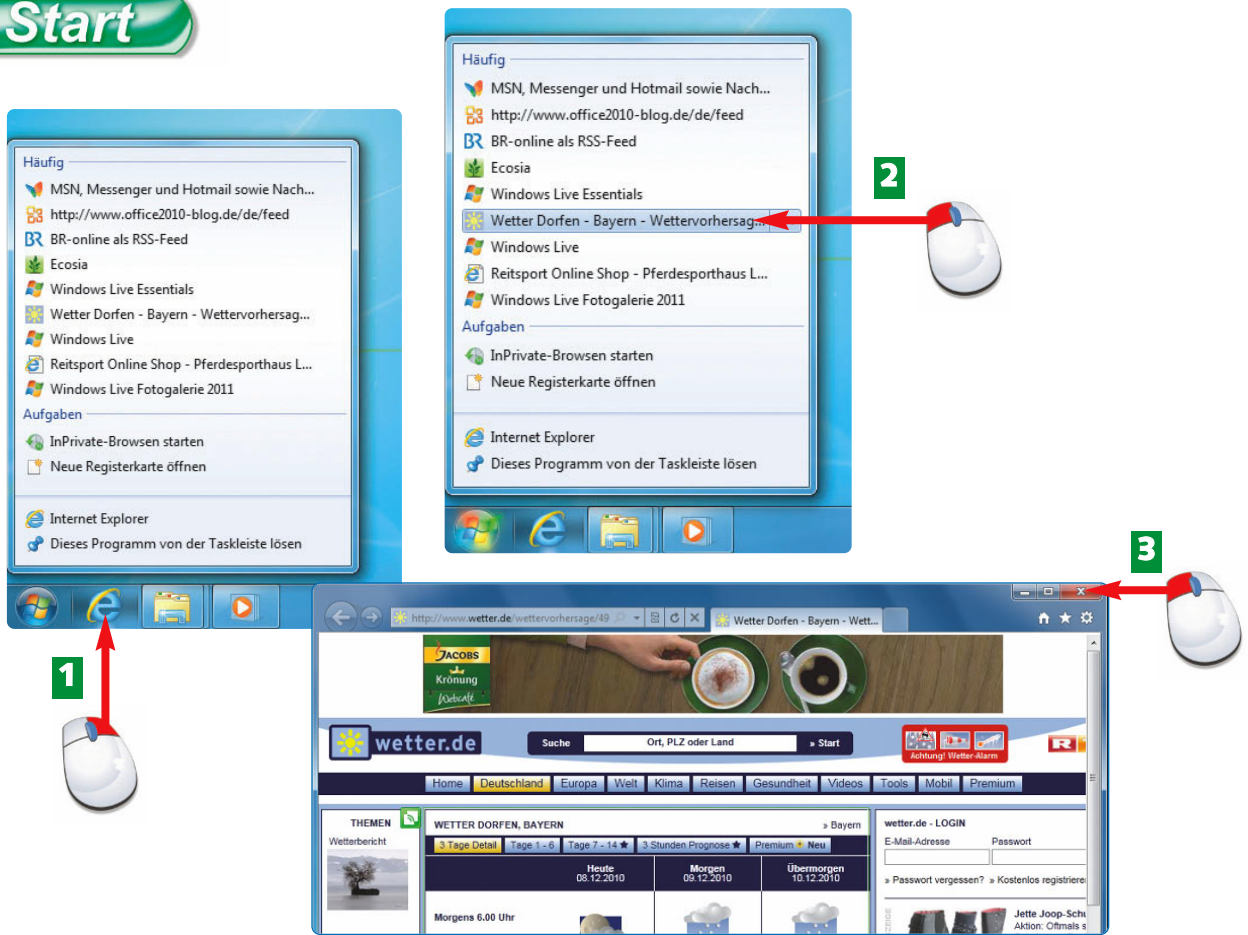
Start

Häufig
MSN, Messenger und Hotmail sowie Nach...
http://www.office2010-blog.de/de/feed
BR-online als RSS-Feed
Ecosia
Windows Live Essentials
Wetter Dorfen - Bayern - Wettervorhersag...
Windows Live
Reitsport Online Shop - Pferdesporthaus L...
Windows Live Fotogalerie 2011
Aufgaben
InPrivate-Browsen starten
Neue Registerkarte öffnen
Internet Explorer
Dieses Programm von der Taskleiste lösen

1

Häufig
MSN, Messenger und Hotmail sowie Nach...
http://www.office2010-blog.de/de/feed
BR-online als RSS-Feed
Ecosia
Windows Live Essentials
Wetter Dorfen - Bayern - Wettervorhersag...
Windows Live
Reitsport Online Shop - Pferdesporthaus L...
Windows Live Fotogalerie 2011
Aufgaben
InPrivate-Browsen starten
Neue Registerkarte öffnen
Internet Explorer
Dieses Programm von der Taskleiste lösen

2

3

http://www.wetter.de/wettervorhersage/49
Wetter Dorfen - Bayern - Wett...
Jacobs Krönung Webcafé
wetter.de
Suche Ort, PLZ oder Land » Start
Achtung! Wetter-Alarm
Home Deutschland Europa Welt Klima Reisen Gesundheit Videos Tools Mobil Premium
THEMEN
Wetterbericht
WETTER DORFEN, BAYERN » Bayern
3 Tage Detail Tage 1 - 6 Tage 7 - 14 3 Stunden Prognose Premium Neu
Heute 08.12.2010 Morgen 09.12.2010 Übermorgen 10.12.2010
Morgens 6.00 Uhr
wetter.de - LOGIN
E-Mail-Adresse Passwort
» Passwort vergessen? » Kostenlos registriere
Jette Joop-Schu
Aktion: Oftmals s